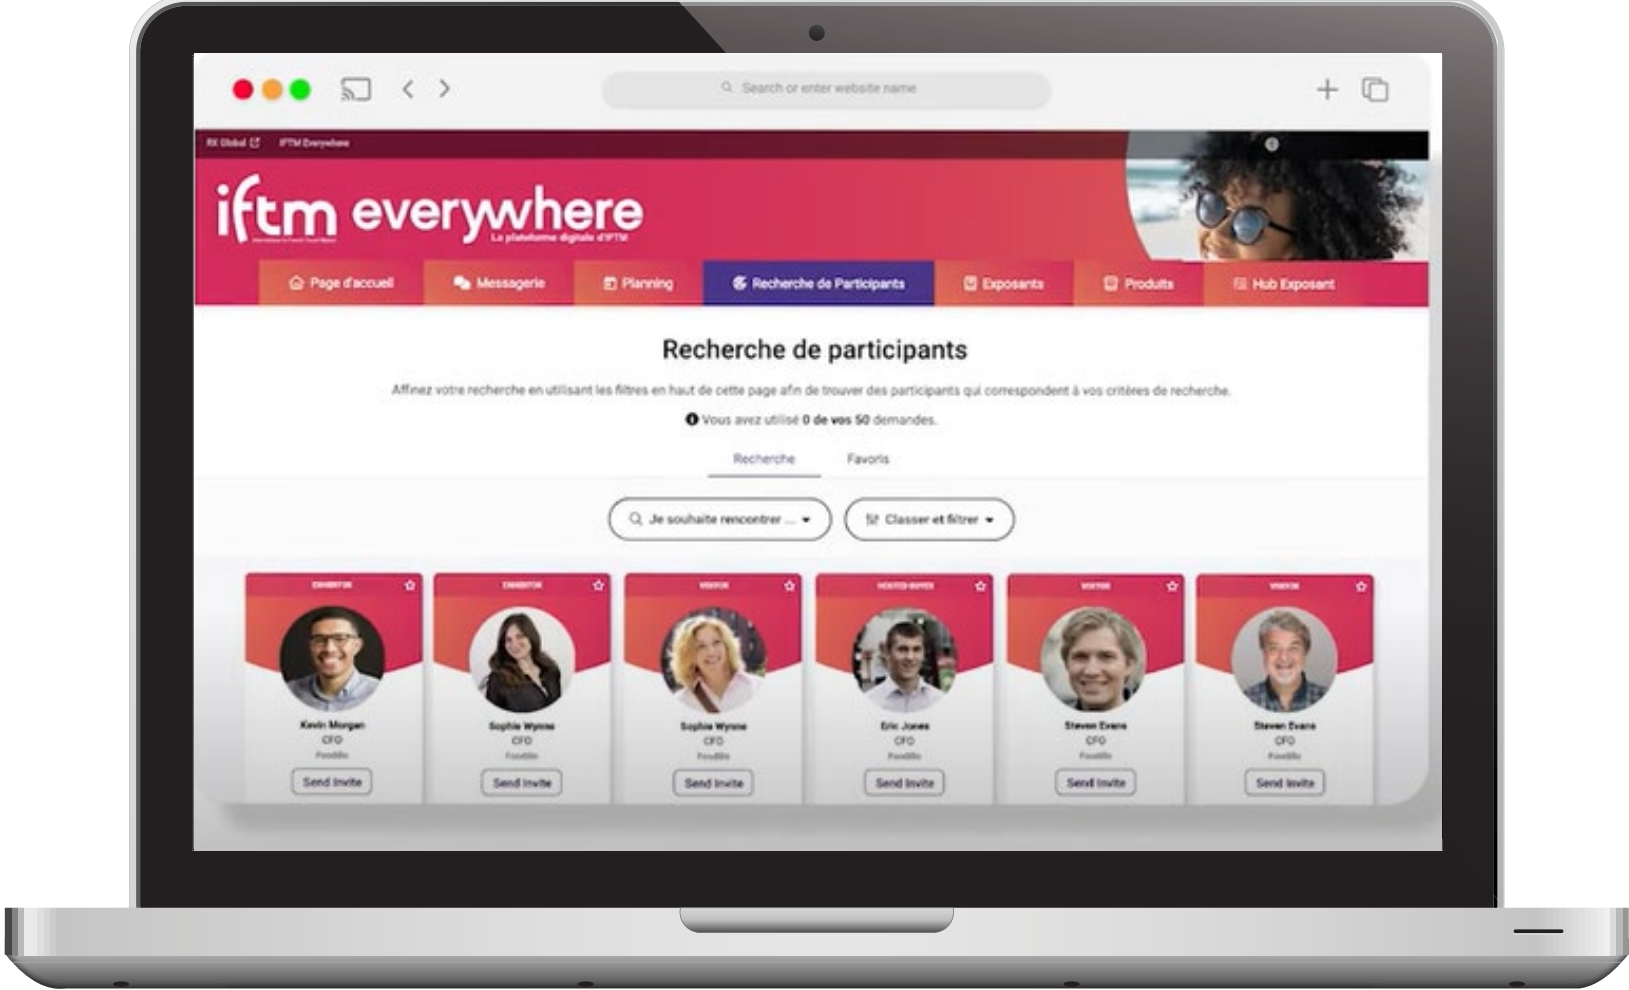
Search or enter website name

RX Global IFTM Everywhere

iftm everywhere
La plateforme digitale d'IFTM

Page d'accueil Messagerie Planning Recherche de Participants Exposants Produits Hub Exposant

Recherche de participants

Affinez votre recherche en utilisant les filtres en haut de cette page afin de trouver des participants qui correspondent à vos critères de recherche.

Vous avez utilisé 0 de vos 50 demandes.

Recherche Favoris

Je souhaite rencontrer ... Classer et filtrer

EXHIBITOR
Kevin Morgan
CFO
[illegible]
Send Invite

EXHIBITOR
Sophie Wynne
CFO
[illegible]
Send Invite

VISITOR
Sophie Wynne
CFO
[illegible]
Send Invite

HOSTED BUYER
Eric Jones
CFO
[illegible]
Send Invite

VISITOR
Steven Evans
CFO
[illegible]
Send Invite

VISITOR
Steven Evans
CFO
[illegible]
Send Invite